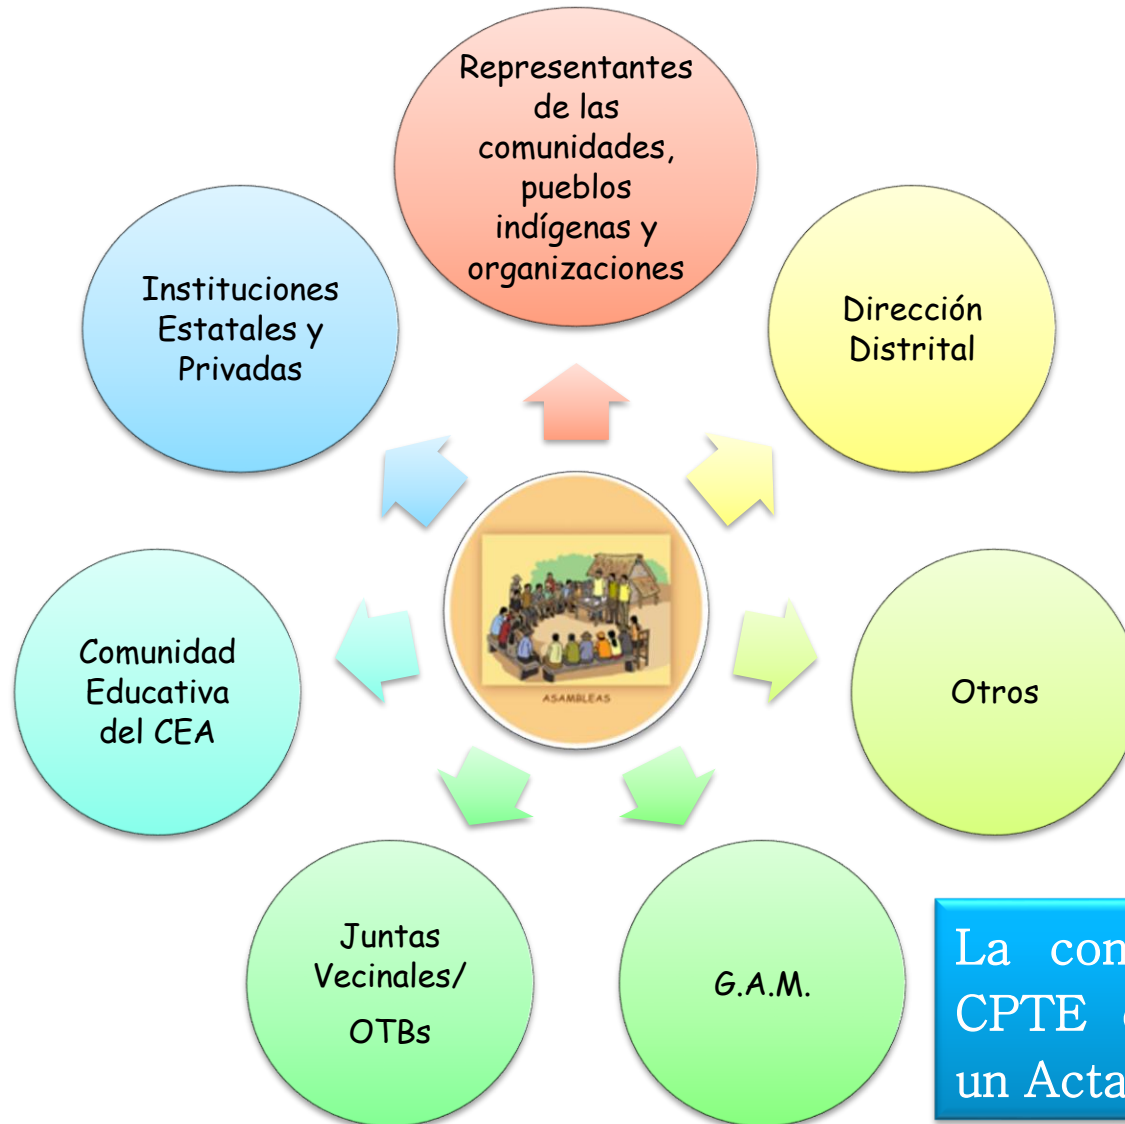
Representantes de las comunidades, pueblos indígenas y organizaciones

Instituciones Estatales y Privadas

Dirección Distrital

ASAMBLEAS

Comunidad Educativa del CEA

Otros

Juntas Vecinales/ OTBs

G.A.M.

La con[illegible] CPTE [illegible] un Acta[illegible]